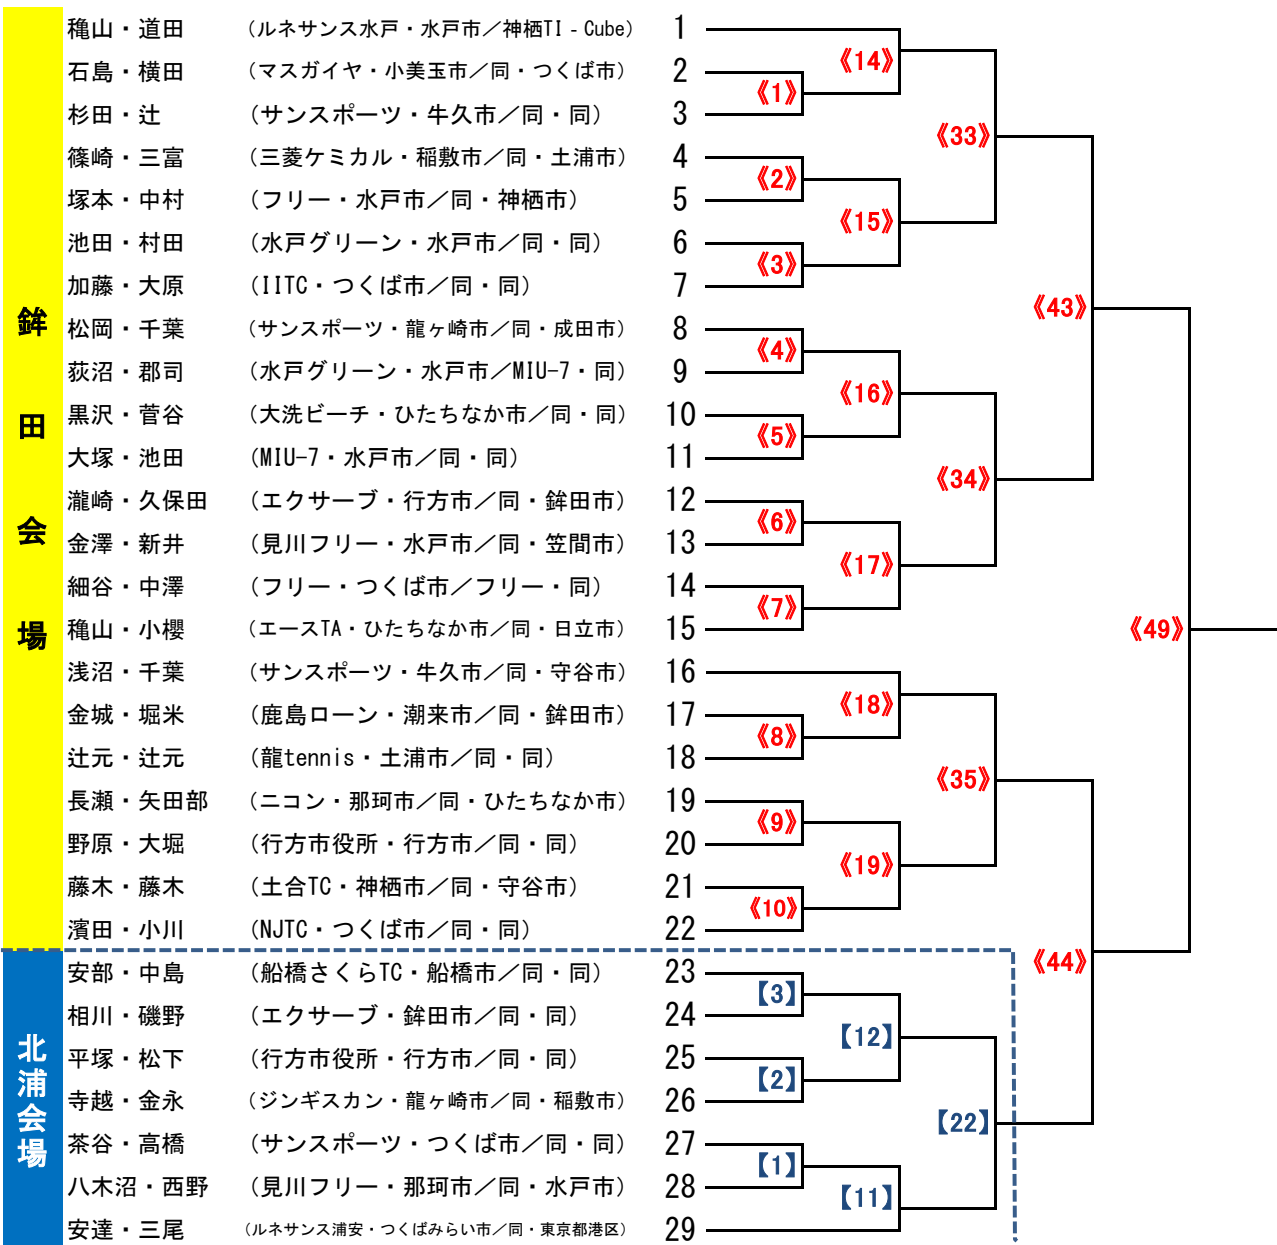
鉾田会場

| 稲山・道田 | （ルネサンス水戸・水戸市／神栖TI - Cube） | 1 |
|---|---|---|
| 石島・横田 | （マスガイヤ・小美玉市／同・つくば市） | 2 |
| 杉田・辻 | （サンスポーツ・牛久市／同・同） | 3 |
| 篠崎・三富 | （三菱ケミカル・稲敷市／同・土浦市） | 4 |
| 塚本・中村 | （フリー・水戸市／同・神栖市） | 5 |
| 池田・村田 | （水戸グリーン・水戸市／同・同） | 6 |
| 加藤・大原 | （IITC・つくば市／同・同） | 7 |
| 松岡・千葉 | （サンスポーツ・龍ヶ崎市／同・成田市） | 8 |
| 荻沼・郡司 | （水戸グリーン・水戸市／MIU-7・同） | 9 |
| 黒沢・菅谷 | （大洗ビーチ・ひたちなか市／同・同） | 10 |
| 大塚・池田 | （MIU-7・水戸市／同・同） | 11 |
| 瀧崎・久保田 | （エクサーブ・行方市／同・鉾田市） | 12 |
| 金澤・新井 | （見川フリー・水戸市／同・笠間市） | 13 |
| 細谷・中澤 | （フリー・つくば市／フリー・同） | 14 |
| 稲山・小櫻 | （エースTA・ひたちなか市／同・日立市） | 15 |
| 浅沼・千葉 | （サンスポーツ・牛久市／同・守谷市） | 16 |
| 金城・堀米 | （鹿島ローン・潮来市／同・鉾田市） | 17 |
| 辻元・辻元 | （龍tennis・土浦市／同・同） | 18 |
| 長瀬・矢田部 | （ニコン・那珂市／同・ひたちなか市） | 19 |
| 野原・大堀 | （行方市役所・行方市／同・同） | 20 |
| 藤木・藤木 | （土合TC・神栖市／同・守谷市） | 21 |
| 濱田・小川 | （NJTC・つくば市／同・同） | 22 |

北浦会場

| 安部・中島 | （船橋さくらTC・船橋市／同・同） | 23 |
|---|---|---|
| 相川・磯野 | （エクサーブ・鉾田市／同・同） | 24 |
| 平塚・松下 | （行方市役所・行方市／同・同） | 25 |
| 寺越・金永 | （ジンギスカン・龍ヶ崎市／同・稲敷市） | 26 |
| 茶谷・高橋 | （サンスポーツ・つくば市／同・同） | 27 |
| 八木沼・西野 | （見川フリー・那珂市／同・水戸市） | 28 |
| 安達・三尾 | （ルネサンス浦安・つくばみらい市／同・東京都港区） | 29 |

《14》《1》《33》《2》《15》《3》《43》《4》《16》《5》《34》《6》《17》《7》《49》《18》《8》《35》《9》《19》《10》《44》
【3】【12】【2】【22】【1】【11】